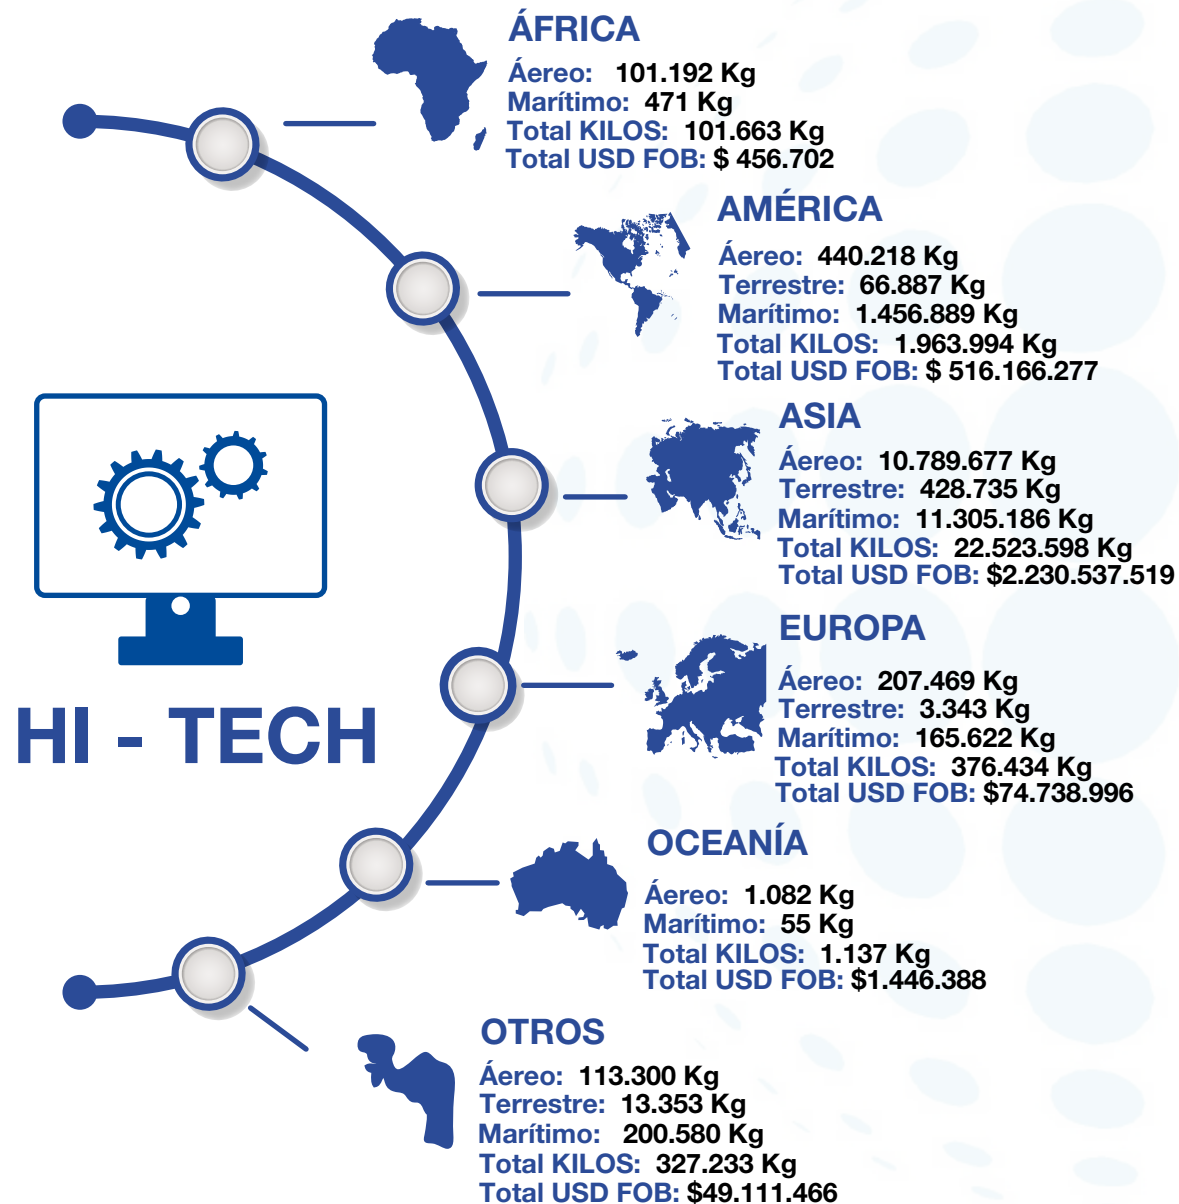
ÁFRICA
Áereo: 101.192 Kg
Marítimo: 471 Kg
Total KILOS: 101.663 Kg
Total USD FOB: $ 456.702

AMÉRICA
Áereo: 440.218 Kg
Terrestre: 66.887 Kg
Marítimo: 1.456.889 Kg
Total KILOS: 1.963.994 Kg
Total USD FOB: $ 516.166.277

ASIA
Áereo: 10.789.677 Kg
Terrestre: 428.735 Kg
Marítimo: 11.305.186 Kg
Total KILOS: 22.523.598 Kg
Total USD FOB: $2.230.537.519

EUROPA
Áereo: 207.469 Kg
Terrestre: 3.343 Kg
Marítimo: 165.622 Kg
Total KILOS: 376.434 Kg
Total USD FOB: $74.738.996

HI - TECH

OCEANÍA
Áereo: 1.082 Kg
Marítimo: 55 Kg
Total KILOS: 1.137 Kg
Total USD FOB: $1.446.388

OTROS
Áereo: 113.300 Kg
Terrestre: 13.353 Kg
Marítimo: 200.580 Kg
Total KILOS: 327.233 Kg
Total USD FOB: $49.111.466